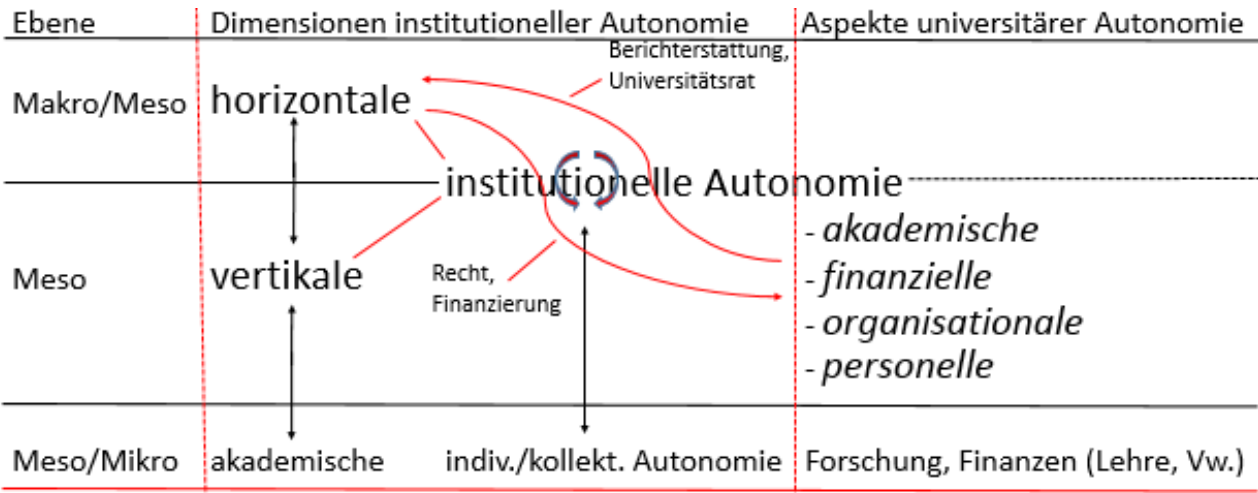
| Ebene | Dimensionen institutioneller Autonomie | Aspekte universitärer Autonomie |
|---|---|---|
| Makro/Meso | horizontale | |
| | institutionelle Autonomie | |
| Meso | vertikale | - *akademische* <br> - *finanzielle* <br> - *organisationale* <br> - *personelle* |
| Meso/Mikro | akademische &nbsp;&nbsp; indiv./kollekt. Autonomie | Forschung, Finanzen (Lehre, Vw.) |

Berichterstattung, Universitätsrat

Recht, Finanzierung